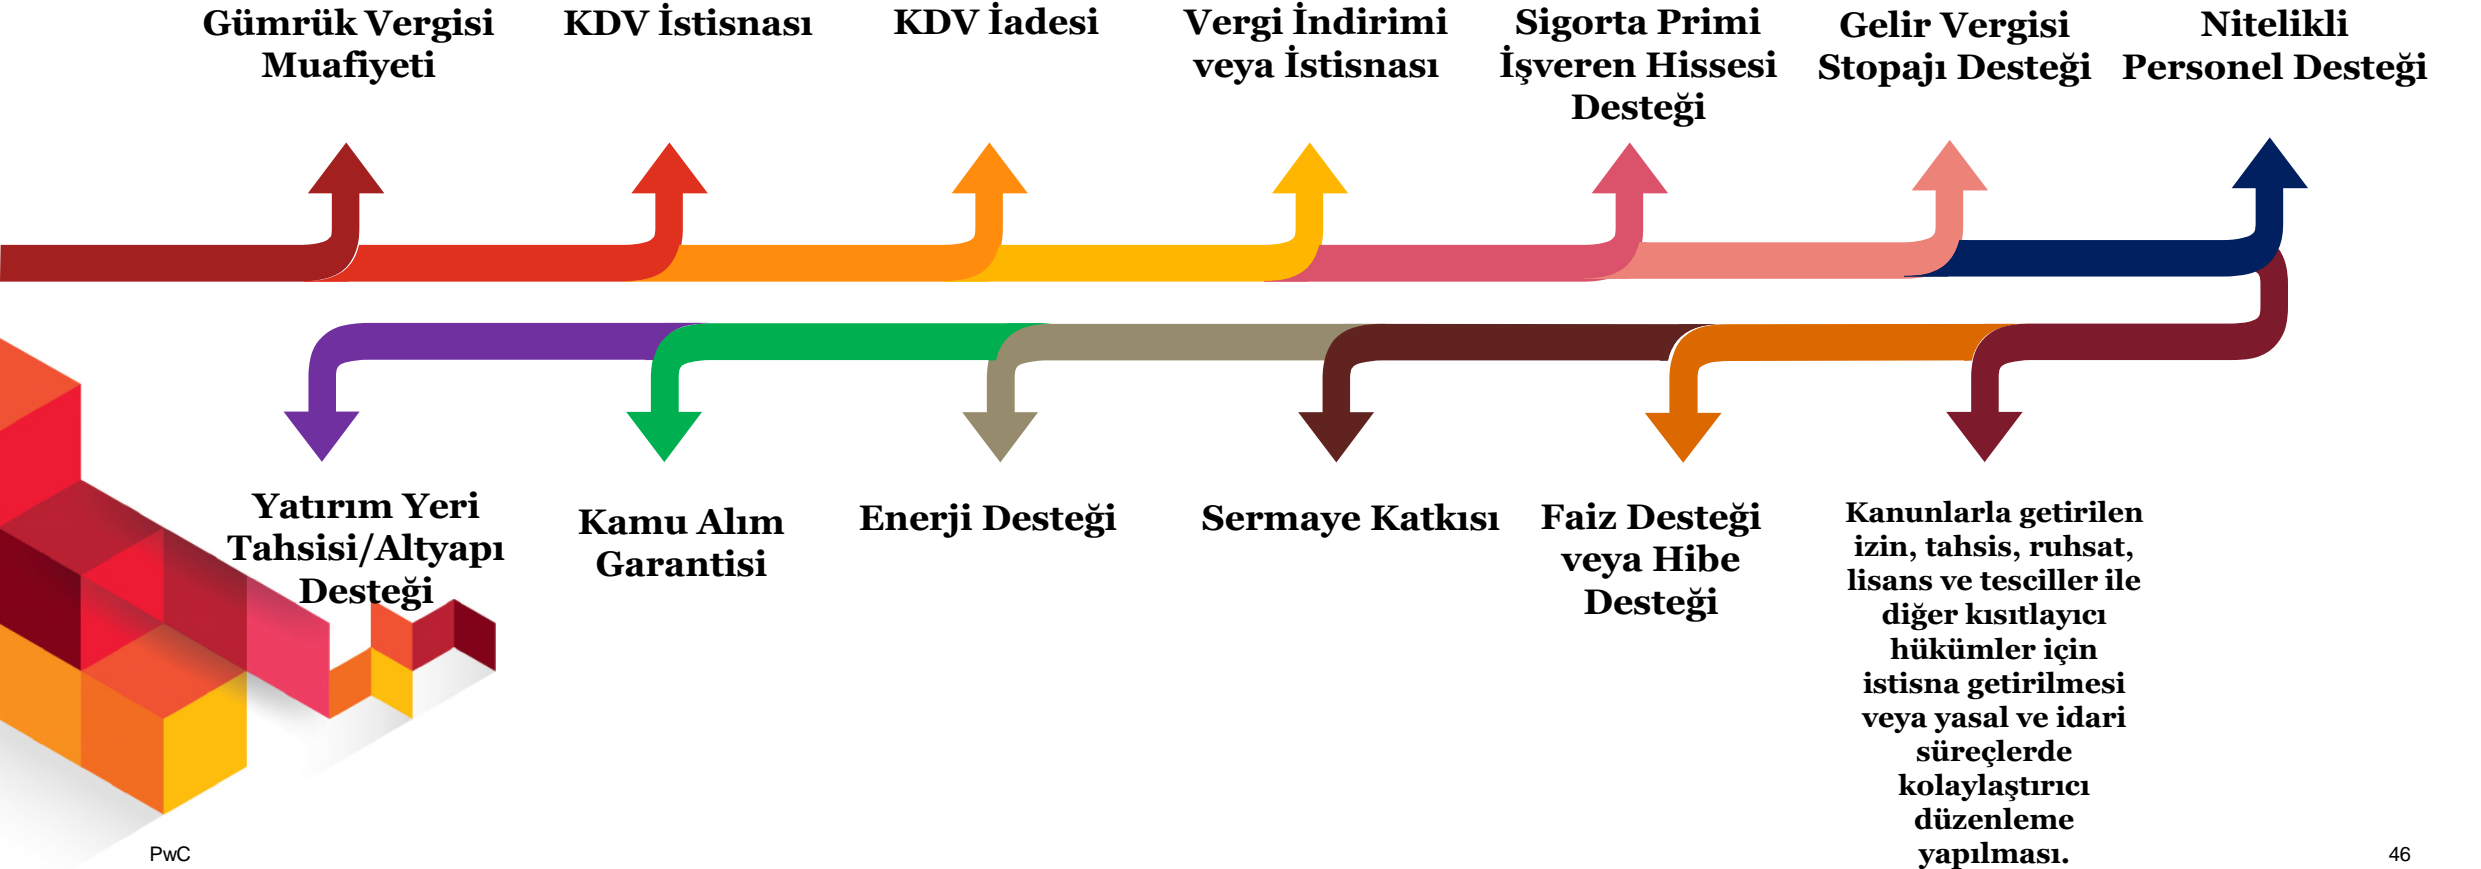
Gümrük Vergisi Muafiyeti

KDV İstisnası

KDV İadesi

Vergi İndirimi veya İstisnası

Sigorta Primi İşveren Hissesi Desteği

Gelir Vergisi Stopajı Desteği

Nitelikli Personel Desteği

Yatırım Yeri Tahsisi/Altyapı Desteği

Kamu Alım Garantisi

Enerji Desteği

Sermaye Katkısı

Faiz Desteği veya Hibe Desteği

Kanunlarla getirilen izin, tahsis, ruhsat, lisans ve tesciller ile diğer kısıtlayıcı hükümler için istisna getirilmesi veya yasal ve idari süreçlerde kolaylaştırıcı düzenleme yapılması.

PwC

46